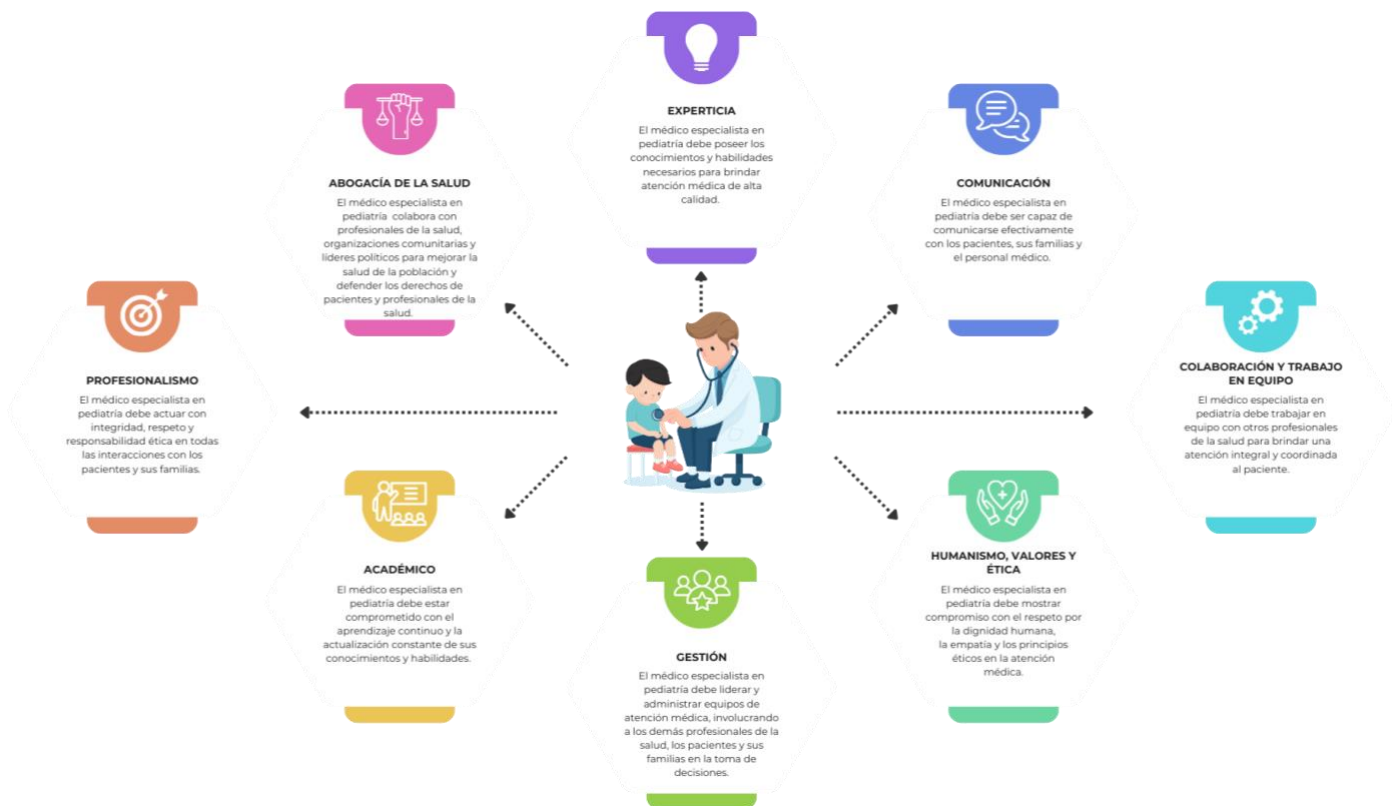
EXPERTICIA
El médico especialista en pediatría debe poseer los conocimientos y habilidades necesarios para brindar atención médica de alta calidad.

ABOGACÍA DE LA SALUD
El médico especialista en pediatría colabora con profesionales de la salud, organizaciones comunitarias y líderes políticos para mejorar la salud de la población y defender los derechos de pacientes y profesionales de la salud.

COMUNICACIÓN
El médico especialista en pediatría debe ser capaz de comunicarse efectivamente con los pacientes, sus familias y el personal médico.

PROFESIONALISMO
El médico especialista en pediatría debe actuar con integridad, respeto y responsabilidad ética en todas las interacciones con los pacientes y sus familias.

COLABORACIÓN Y TRABAJO EN EQUIPO
El médico especialista en pediatría debe trabajar en equipo con otros profesionales de la salud para brindar una atención integral y coordinada al paciente.

ACADÉMICO
El médico especialista en pediatría debe estar comprometido con el aprendizaje continuo y la actualización constante de sus conocimientos y habilidades.

HUMANISMO, VALORES Y ÉTICA
El médico especialista en pediatría debe mostrar compromiso con el respeto por la dignidad humana, la empatía y los principios éticos en la atención médica.

GESTIÓN
El médico especialista en pediatría debe liderar y administrar equipos de atención médica, involucrando a los demás profesionales de la salud, los pacientes y sus familias en la toma de decisiones.